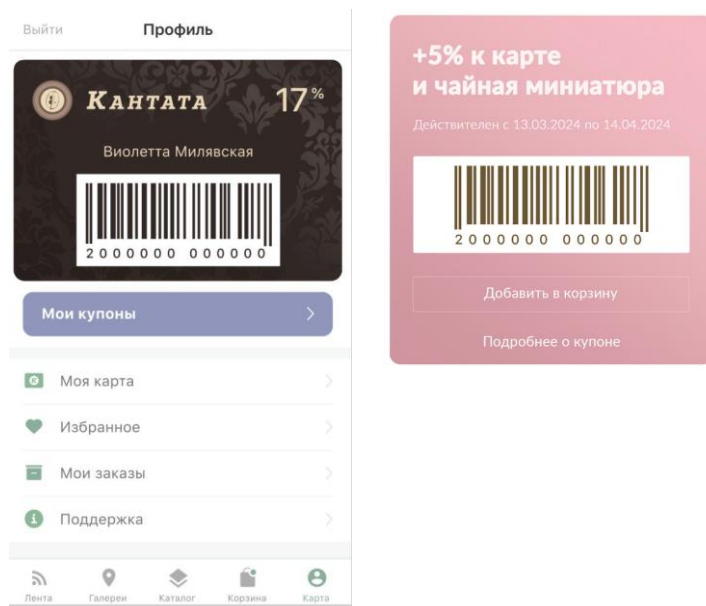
Выйти Профиль

Кантата 17%

Виолетта Милявская

2000000 000000

Мои купоны

Моя карта

Избранное

Мои заказы

Поддержка

Лента Галереи Каталог Корзина Карта

+5% к карте
и чайная миниатюра

Действителен с 13.03.2024 по 14.04.2024

2000000 000000

Добавить в корзину

Подробнее о купоне